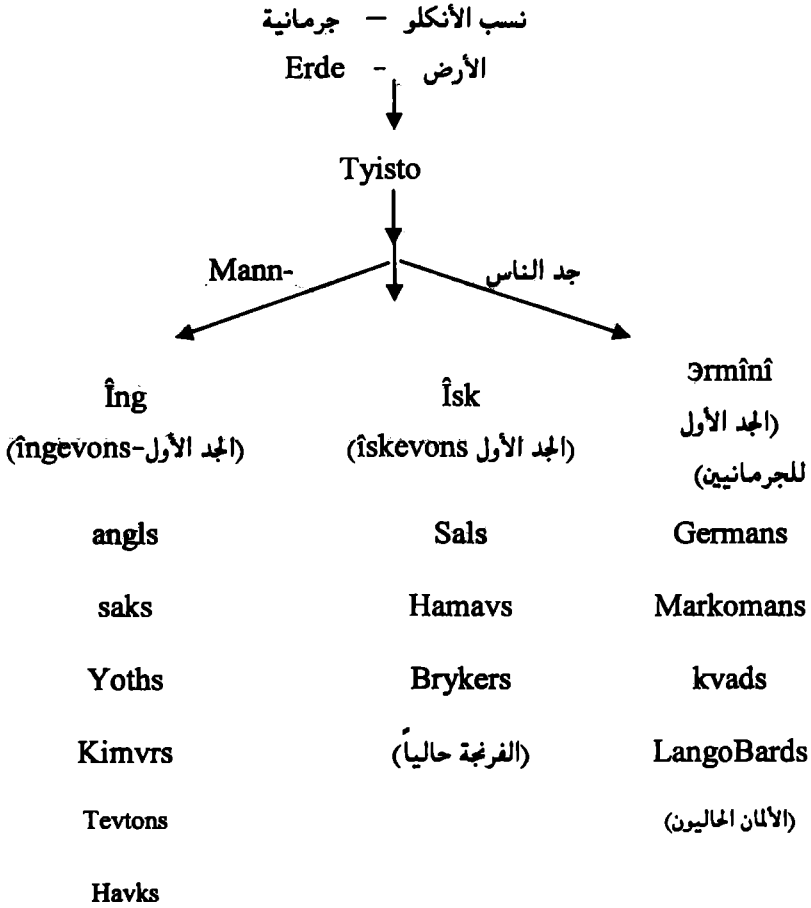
نسب الأنكلو – جرمانية

Erde - الأرض

Tyisto

Mann- جد الناس

Îng
(ingevons-الجد الأول

angls

saks

Yoths

Kimvrs

Tevtons

Havks

Îsk
(الجد الأول îskevons

Sals

Hamavs

Brykers

(الفرنجة حالياً)

ɜrmînî
(الجد الأول للجرمانيين)

Germans

Markomans

kvads

LangoBards

(الألمان الحاليون)